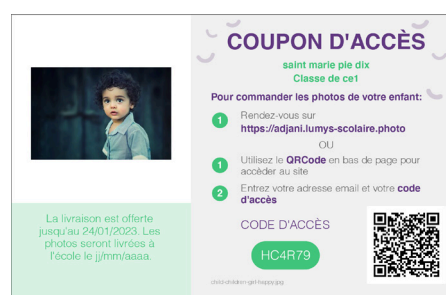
COUPON D'ACCÈS

saint marie pie dix
Classe de ce1

Pour commander les photos de votre enfant:

1 Rendez-vous sur https://adjani.lumys-scolaire.photo

OU

1 Utilisez le QRCode en bas de page pour accéder au site

2 Entrez votre adresse email et votre code d'accès

CODE D'ACCÈS

HC4R79

La livraison est offerte jusqu'au 24/01/2023. Les photos seront livrées à l'école le jj/mm/aaaa.

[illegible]